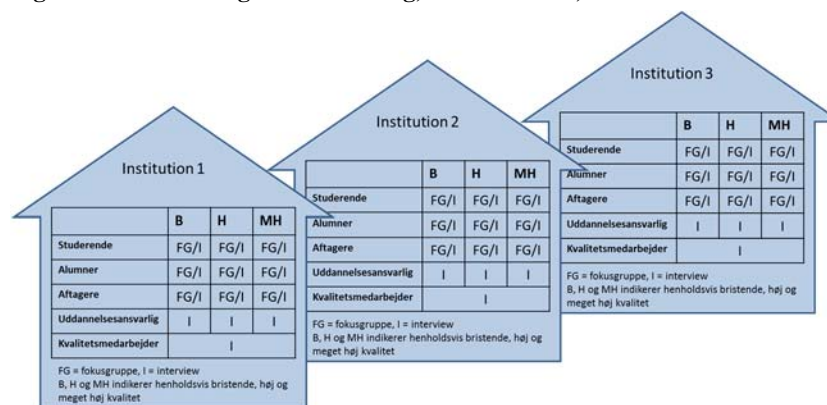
Institution 1

| | B | H | MH |
|---|---|---|---|
| Studerende | FG/I | FG/I | FG/I |
| Alumner | FG/I | FG/I | FG/I |
| Aftagere | FG/I | FG/I | FG/I |
| Uddannelsesansvarlig | I | I | I |
| Kvalitetsmedarbejder | I | | |

FG = fokusgruppe, I = interview
B, H og MH indikerer henholdsvis bristende, høj og meget høj kvalitet

Institution 2

| | B | H | MH |
|---|---|---|---|
| Studerende | FG/I | FG/I | FG/I |
| Alumner | FG/I | FG/I | FG/I |
| Aftagere | FG/I | FG/I | FG/I |
| Uddannelsesansvarlig | I | I | I |
| Kvalitetsmedarbejder | I | | |

FG = fokusgruppe, I = interview
B, H og MH indikerer henholdsvis bristende, høj og meget høj kvalitet

Institution 3

| | B | H | MH |
|---|---|---|---|
| Studerende | FG/I | FG/I | FG/I |
| Alumner | FG/I | FG/I | FG/I |
| Aftagere | FG/I | FG/I | FG/I |
| Uddannelsesansvarlig | I | I | I |
| Kvalitetsmedarbejder | I | | |

FG = fokusgruppe, I = interview
B, H og MH indikerer henholdsvis bristende, høj og meget høj kvalitet